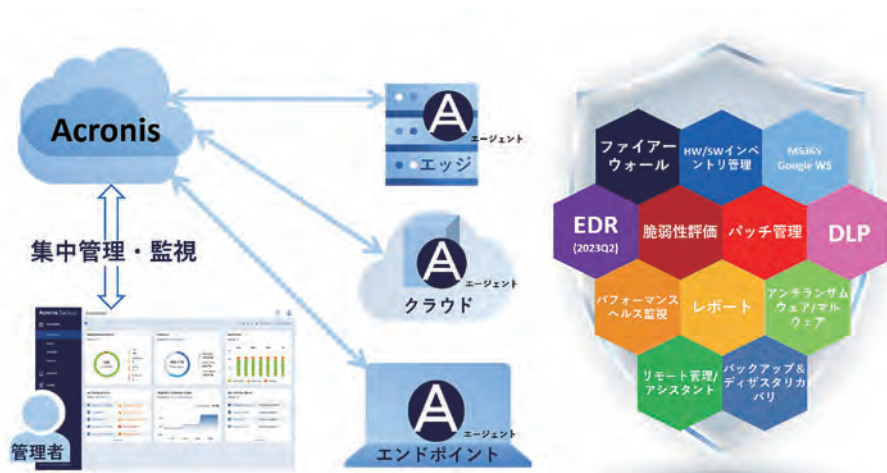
Acronis

集中管理・監視

管理者

エージェント
エッジ

エージェント
クラウド

エージェント
エンドポイント

ファイアーウォール

HW/SWインベントリ管理

M365s Google WS

EDR (2023Q2)

脆弱性評価

パッチ管理

DLP

パフォーマンスヘルス監視

レポート

アンチランサムウェア/マルウェア

リモート管理/アシスタント

バックアップ&ディザスタリカバリ